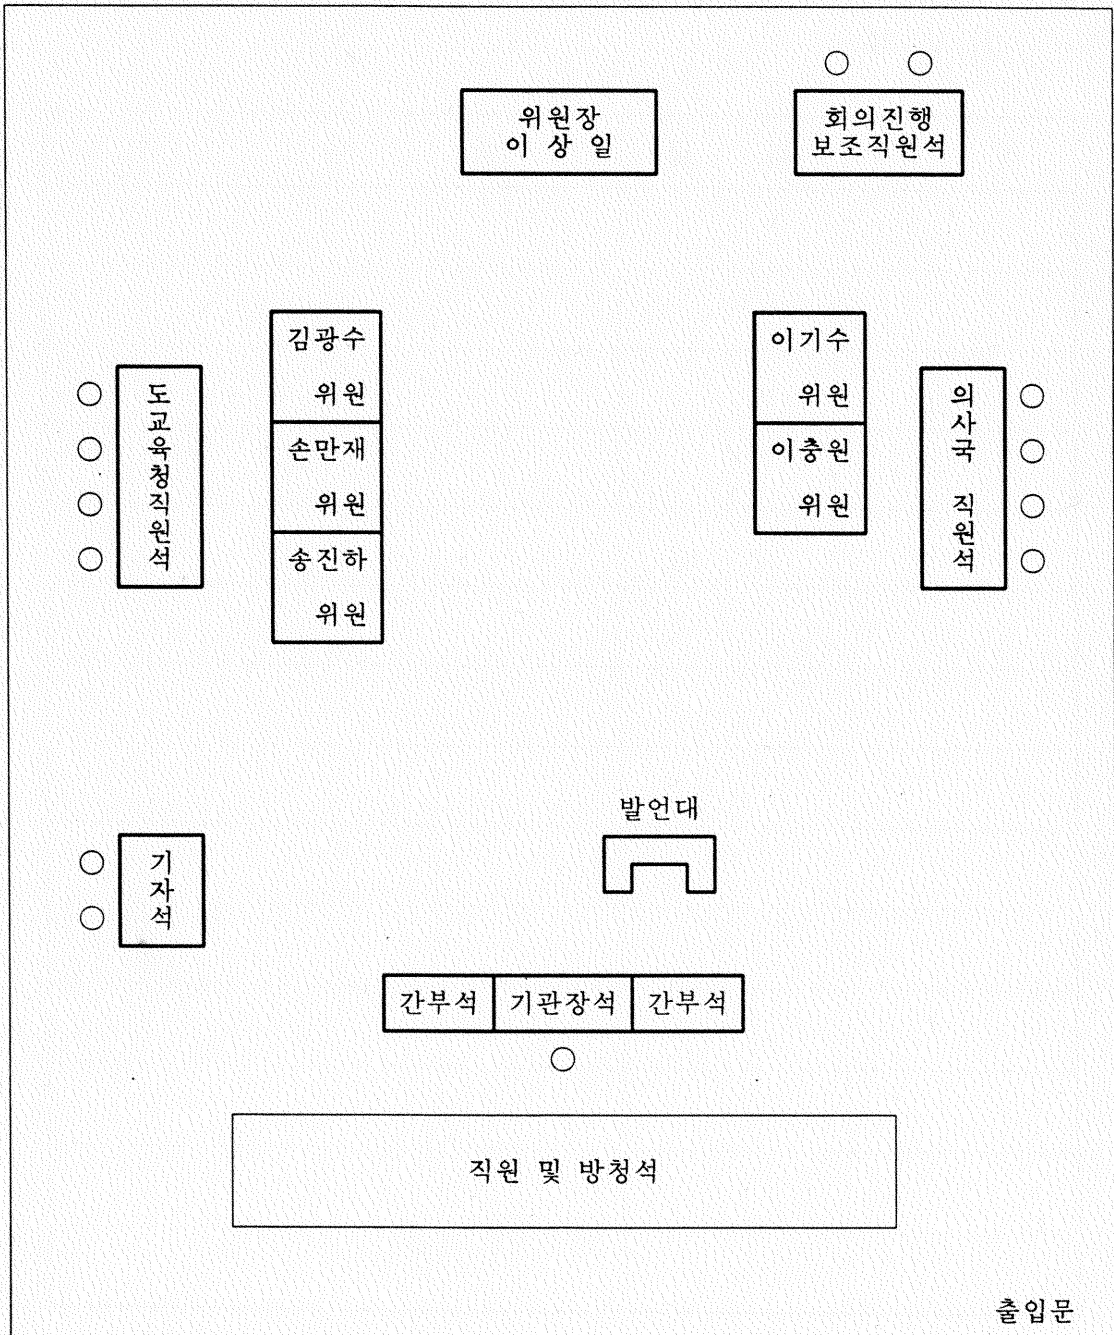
위원장
이 상 일

회의진행
보조직원석

김광수
위원

손만재
위원

송진하
위원

도교육청직원석

이기수
위원

이충원
위원

의사국 직원석

발언대

기자석

간부석 | 기관장석 | 간부석

직원 및 방청석

출입문